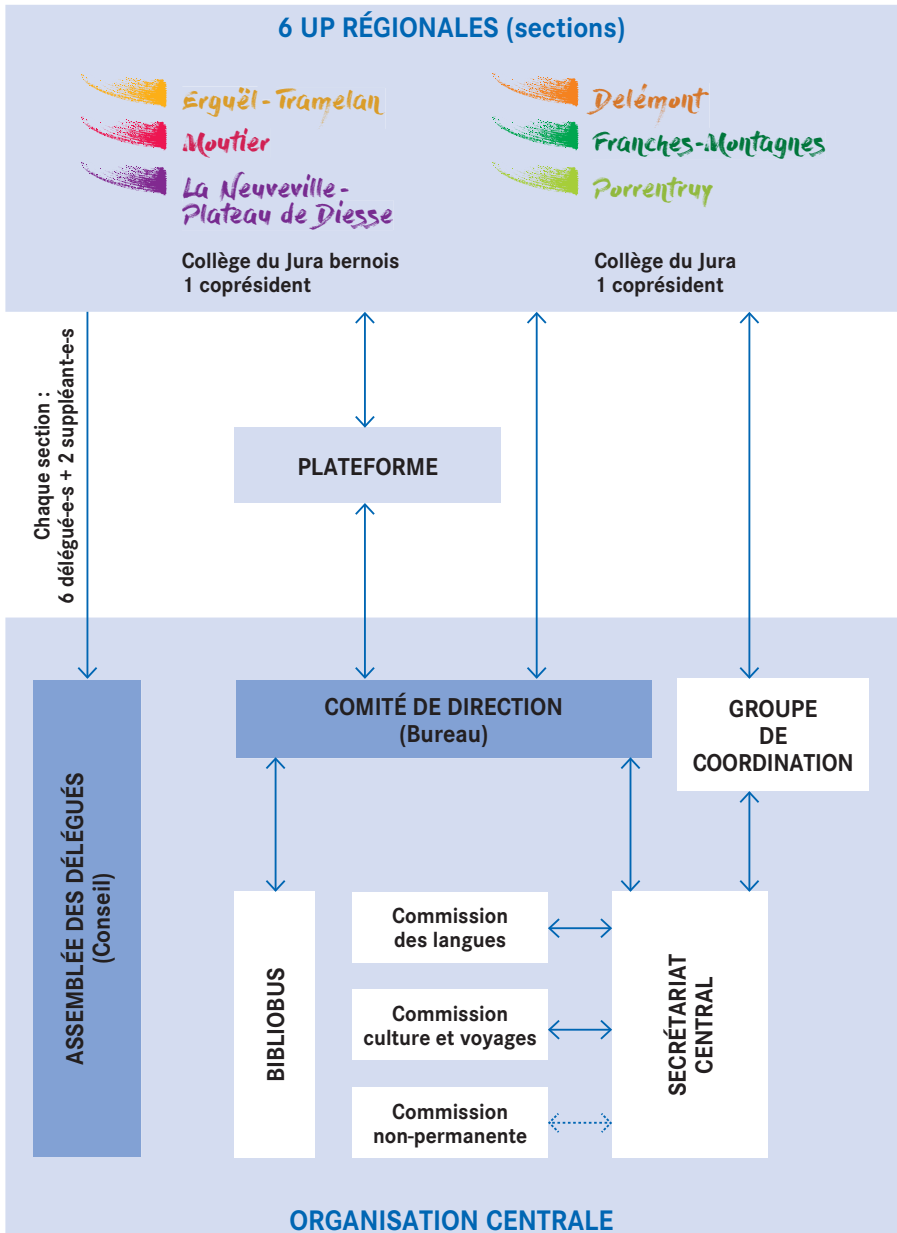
6 UP RÉGIONALES (sections)

Erguël-Tramelan
Moutier
La Neuveville-Plateau de Diesse

Delémont
Franches-Montagnes
Porrentruy

Collège du Jura bernois
1 coprésident

Collège du Jura
1 coprésident

Chaque section :
6 délégué-e-s + 2 suppléant-e-s

PLATEFORME

COMITÉ DE DIRECTION
(Bureau)

GROUPE
DE
COORDINATION

ASSEMBLÉE DES DÉLÉGUÉS
(Conseil)

BIBLIOBUS

Commission
des langues

Commission
culture et voyages

Commission
non-permanente

SECRÉTARIAT
CENTRAL

ORGANISATION CENTRALE